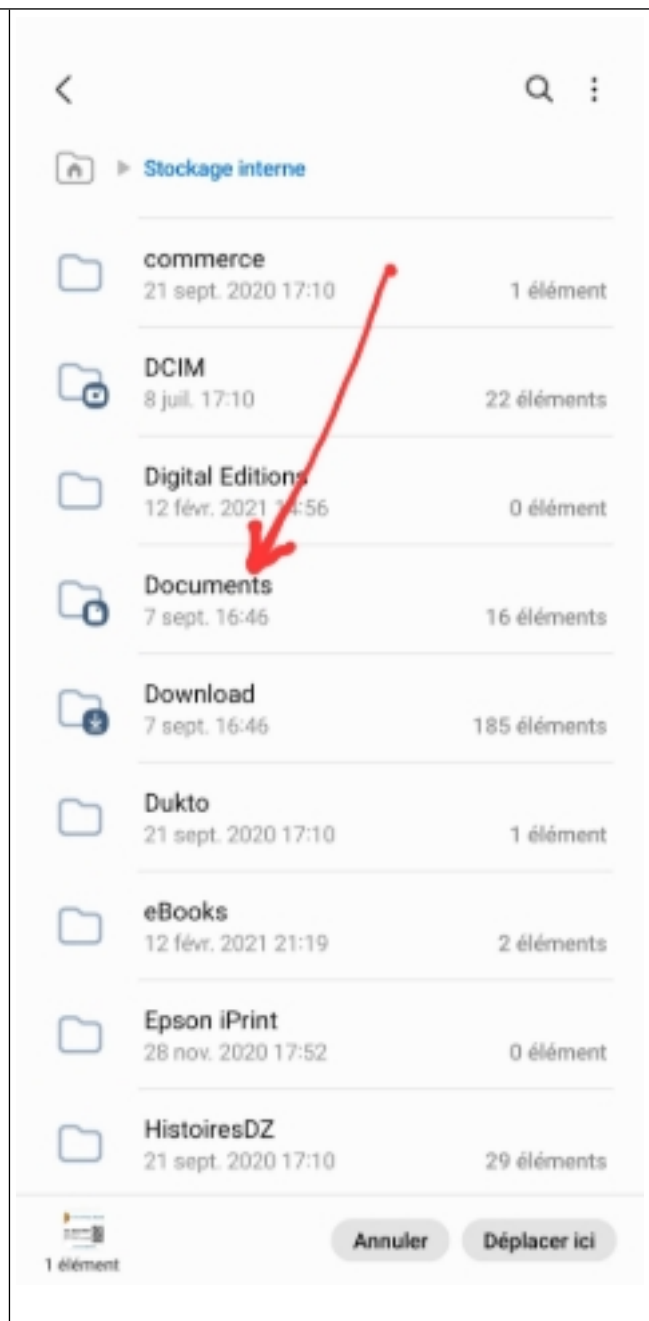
Stockage interne

commerce
21 sept. 2020 17:10
1 élément

DCIM
8 juil. 17:10
22 éléments

Digital Editions
12 févr. 2021 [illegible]:56
0 élément

Documents
7 sept. 16:46
16 éléments

Download
7 sept. 16:46
185 éléments

Dukto
21 sept. 2020 17:10
1 élément

eBooks
12 févr. 2021 21:19
2 éléments

Epson iPrint
28 nov. 2020 17:52
0 élément

HistoiresDZ
21 sept. 2020 17:10
29 éléments

1 élément

Annuler

Déplacer ici